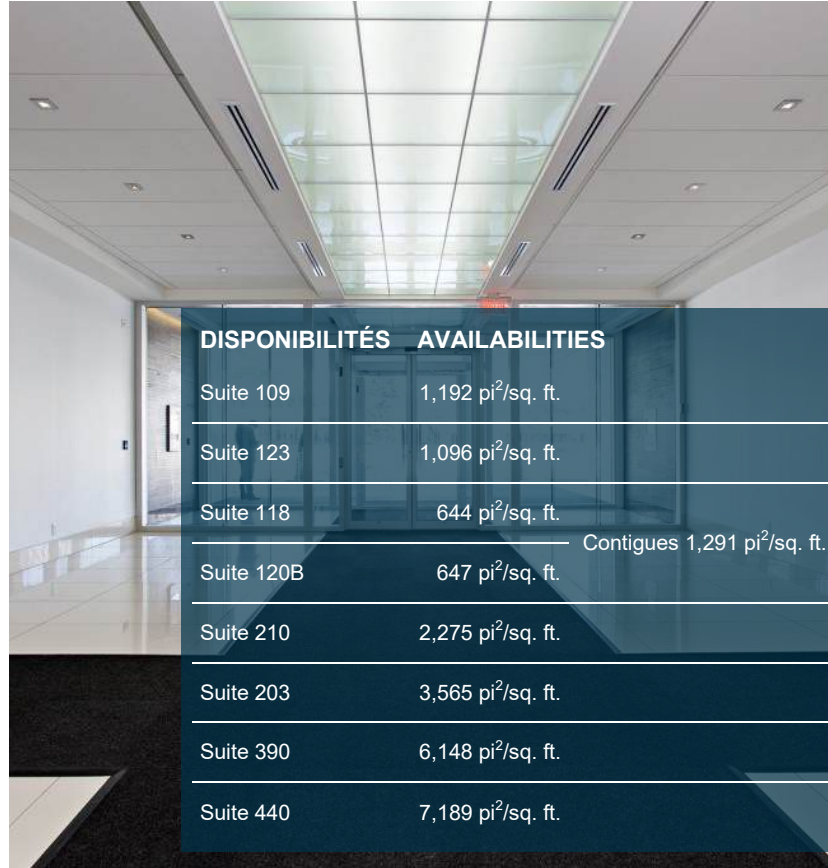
| DISPONIBILITÉS | AVAILABILITIES | |
|---|---|---|
| Suite 109 | 1,192 pi$^2$/sq. ft. | |
| Suite 123 | 1,096 pi$^2$/sq. ft. | |
| Suite 118 | 644 pi$^2$/sq. ft. | Contigues 1,291 pi$^2$/sq. ft. |
| Suite 120B | 647 pi$^2$/sq. ft. | |
| Suite 210 | 2,275 pi$^2$/sq. ft. | |
| Suite 203 | 3,565 pi$^2$/sq. ft. | |
| Suite 390 | 6,148 pi$^2$/sq. ft. | |
| Suite 440 | 7,189 pi$^2$/sq. ft. | |